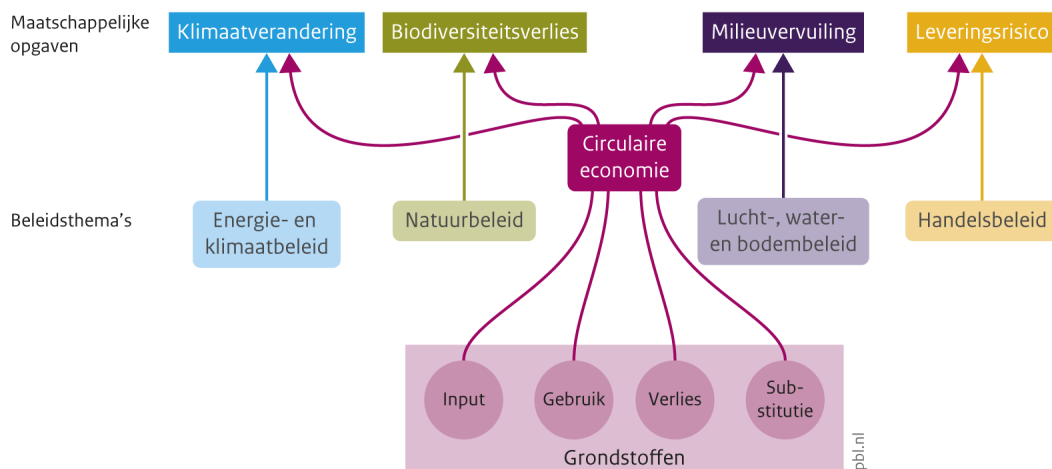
Maatschappelijke opgaven

Klimaatverandering

Biodiversiteitsverlies

Milieuvervuiling

Leveringsrisico

Circulaire economie

Beleidsthema's

Energie- en klimaatbeleid

Natuurbeleid

Lucht-, water- en bodembeleid

Handelsbeleid

Input

Gebruik

Verlies

Substitutie

Grondstoffen

pbl.nl